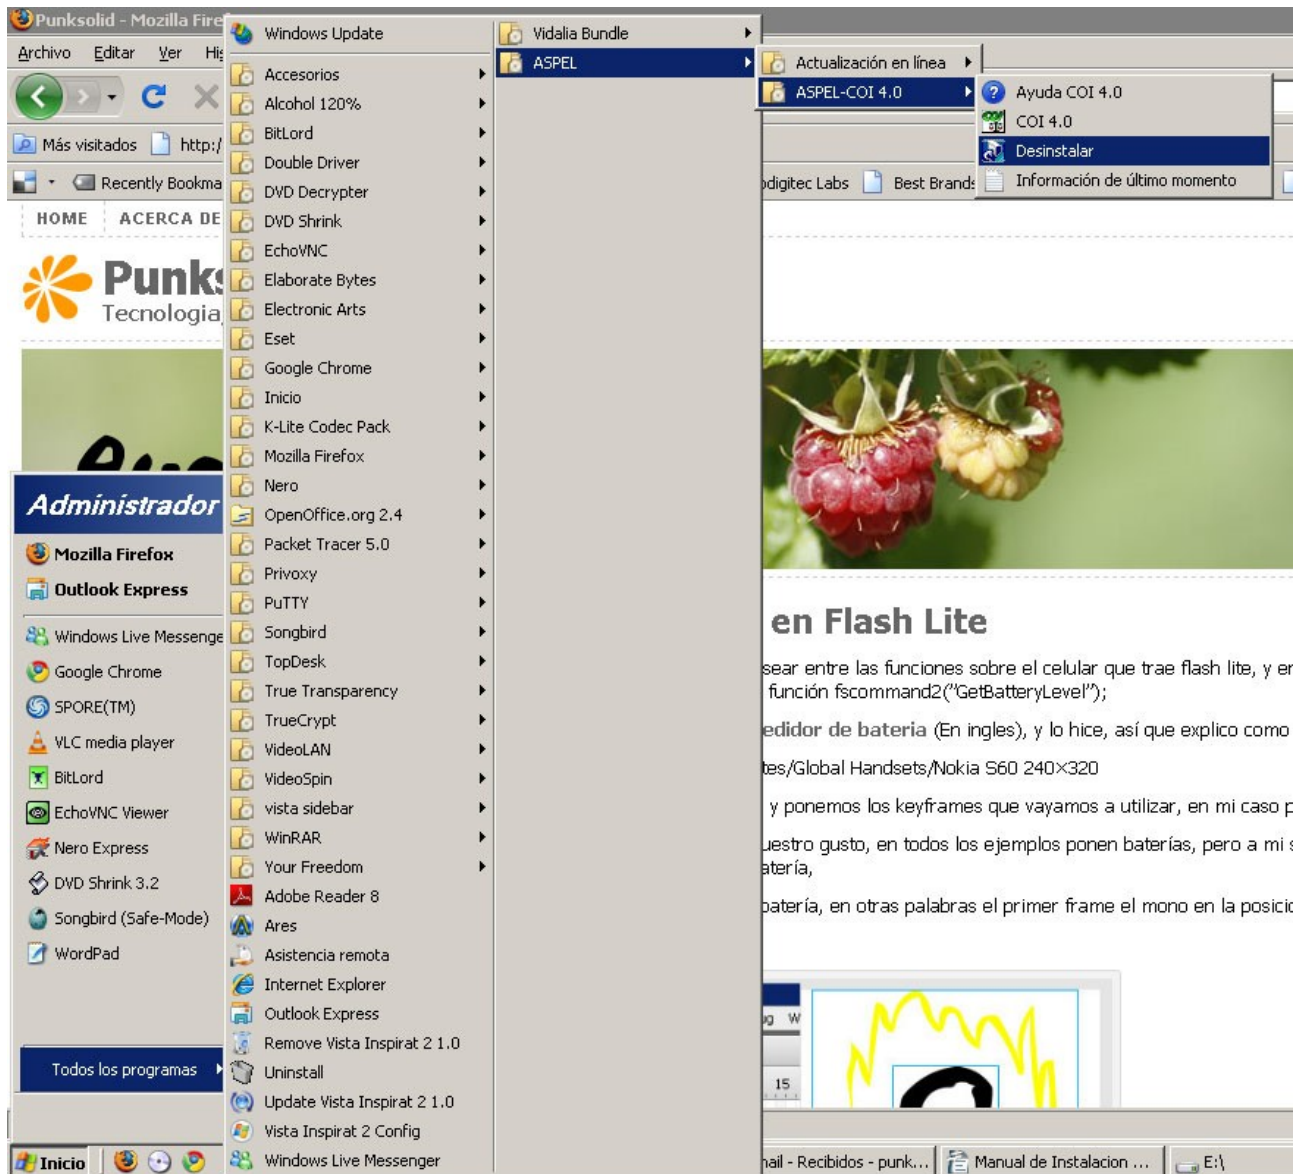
Punksolid - Mozilla Fire

Archivo Editar Ver Hi

Más visitados http:/

Recently Bookma

HOME ACERCA DE

Punks
Tecnologia

Administrador

Mozilla Firefox
Outlook Express
Windows Live Messenge
Google Chrome
SPORE(TM)
VLC media player
BitLord
EchoVNC Viewer
Nero Express
DVD Shrink 3.2
Songbird (Safe-Mode)
WordPad

Todos los programas

Windows Update
Accesorios
Alcohol 120%
BitLord
Double Driver
DVD Decrypter
DVD Shrink
EchoVNC
Elaborate Bytes
Electronic Arts
Eset
Google Chrome
Inicio
K-Lite Codec Pack
Mozilla Firefox
Nero
OpenOffice.org 2.4
Packet Tracer 5.0
Privoxy
PuTTY
Songbird
TopDesk
True Transparency
TrueCrypt
VideoLAN
VideoSpin
vista sidebar
WinRAR
Your Freedom
Adobe Reader 8
Ares
Asistencia remota
Internet Explorer
Outlook Express
Remove Vista Inspirat 2 1.0
Uninstall
Update Vista Inspirat 2 1.0
Vista Inspirat 2 Config
Windows Live Messenger

Vidalia Bundle
ASPEL

Actualización en línea
ASPEL-COI 4.0

Ayuda COI 4.0
COI 4.0
Desinstalar
Información de último momento

odigitec Labs Best Brands

en Flash Lite

sear entre las funciones sobre el celular que trae flash lite, y en función fscommand2("GetBatteryLevel");

edidor de bateria (En ingles), y lo hice, así que explico como

tes/Global Handsets/Nokia S60 240x320

y ponemos los keyframes que vayamos a utilizar, en mi caso p

uestro gusto, en todos los ejemplos ponen baterías, pero a mi s atería,

batería, en otras palabras el primer frame el mono en la posicio

g W
15

Inicio
ail - Recibidos - punk...
Manual de Instalacion ...
E:\